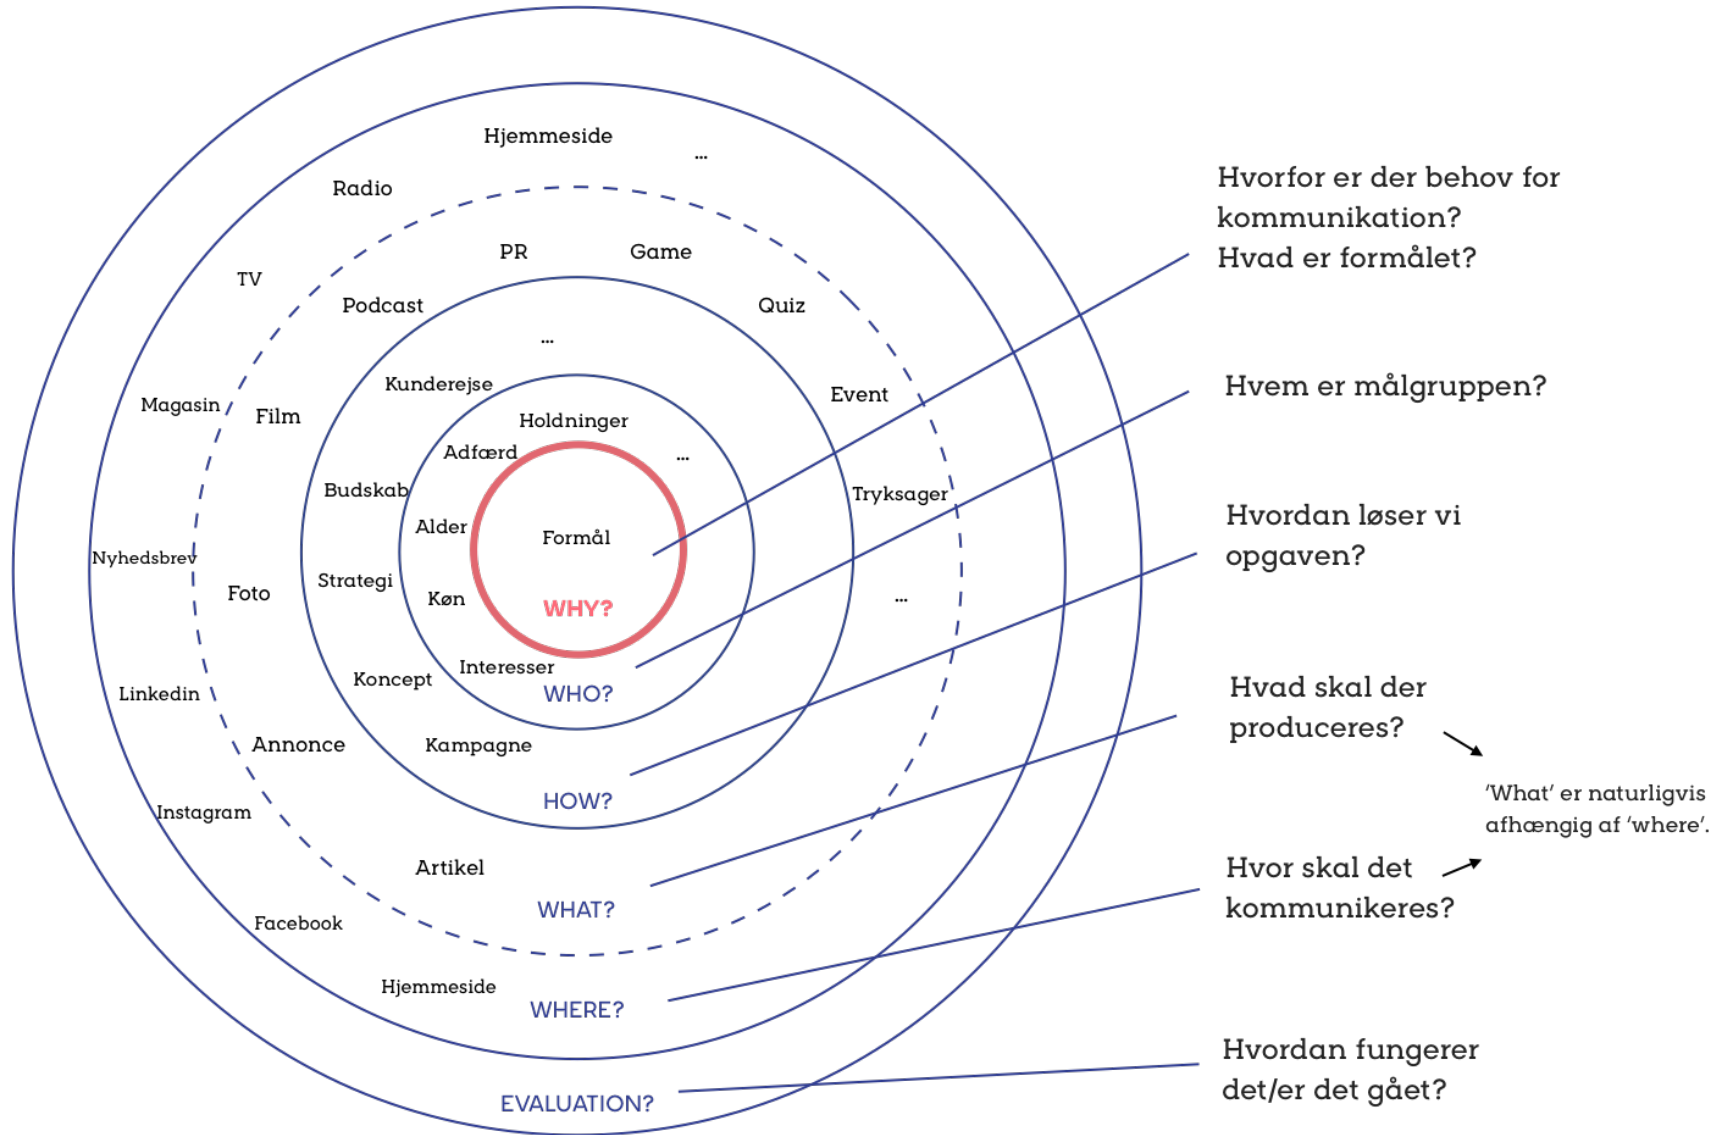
Hjemmeside
...
Radio
TV
PR
Game
Podcast
Quiz
...
Kunderejse
Magasin
Film
Event
Holdninger
Adfærd
...
Budskab
Tryksager
Alder
Formål
Nyhedsbrev
Strategi
Foto
Køn
WHY?
...
Interesser
Linkedin
Koncept
WHO?
Annonce
Kampagne
HOW?
Instagram
Artikel
WHAT?
Facebook
Hjemmeside
WHERE?
EVALUATION?

Hvorfor er der behov for kommunikation?
Hvad er formålet?

Hvem er målgruppen?

Hvordan løser vi opgaven?

Hvad skal der produceres?

'What' er naturligvis afhængig af 'where'.

Hvor skal det kommunikeres?

Hvordan fungerer det/er det gået?